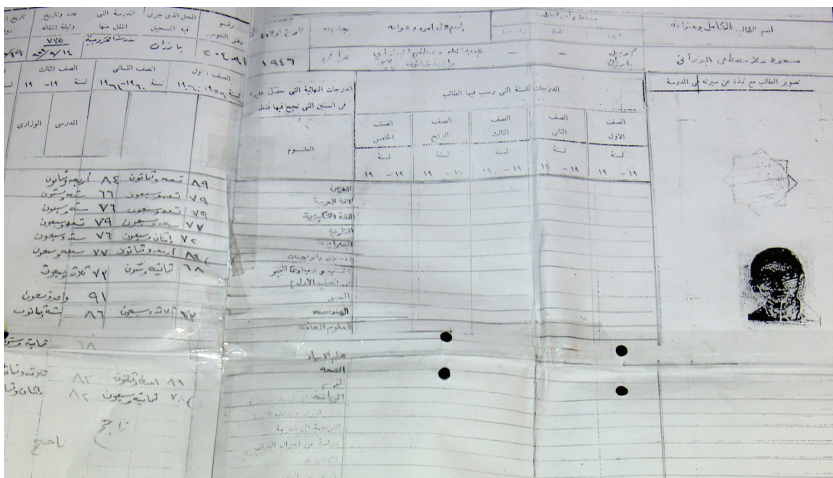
اسم الطالب الكامل وشهرته
سعيد عبد المطلب البرزنجي
اسم ولي امره ومهنته
تاريخ الولادة
١٩٤٦
تصوير الطالب مع ذكر تاريخه في المدرسة

الدرجات السنوية التي رسب فيها الطالب

| العلوم | الصف الاول | الصف الثاني | الصف الثالث | الصف الرابع | الصف الخامس |
|---|---|---|---|---|---|
| | لسنة ١٩ - ١٩ | لسنة ١٩ - ١٩ | لسنة ١٩ - ١٩ | لسنة ١٩ - ١٩ | لسنة ١٩ - ١٩ |
| القرآن | | | | | |
| اللغة العربية | | | | | |
| اللغة الانكليزية | | | | | |
| التاريخ | | | | | |
| الجغرافية | | | | | |
| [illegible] | | | | | |
| الرسم | | | | | |
| الهندسة | | | | | |
| العلوم العامة | | | | | |
| علم الاحياء | | | | | |
| الصحة | | | | | |
| الرسم | | | | | |
| الرياضة | | | | | |

الدرجات النهائية التي حصل عليها في السنين التي نجح فيها فقط

| الصف الاول لسنة ١٩٦٠ - ١٩٦١ | الصف الثاني لسنة ١٩٦١ - ١٩٦٢ | الصف الثالث لسنة ١٩ - ١٩ | المدرسي | الوزاري |
|---|---|---|---|---|
| ٨٩ تسعة وثمانون | ٨٤ اربعة وثمانون | | | |
| ٧٩ تسعة وسبعون | ٧٦ ستة وسبعون | | | |
| ٧٩ تسعة وسبعون | ٧٦ ستة وسبعون | | | |
| ٧٧ سبعة وسبعون | ٧٩ تسعة وسبعون | | | |
| ٧٠ سبعون | ٧٦ ستة وسبعون | | | |
| ٨٢ اثنان وثمانون | ٧٧ سبعة وسبعون | | | |
| ٦٨ ثمانية وستون | ٧٢ اثنان وسبعون | | | |
| | ٩١ واحد وتسعون | | | |
| ٧٧ سبعة وسبعون | ٨٦ ستة وثمانون | | | |
| ٦٨ ثمانية وستون | | | | |
| ٨١ احدى وثمانون | ٨٢ | | | |
| ٧٨ ثمانية وسبعون | ٨٢ | | | |

ناجح
ناجح

رقم القيد ٥٠٢٤٨١
باران
الصف الذي جرى النقل اليه
١٩٤٩
١٩٦٠ / ٩ / ١٤